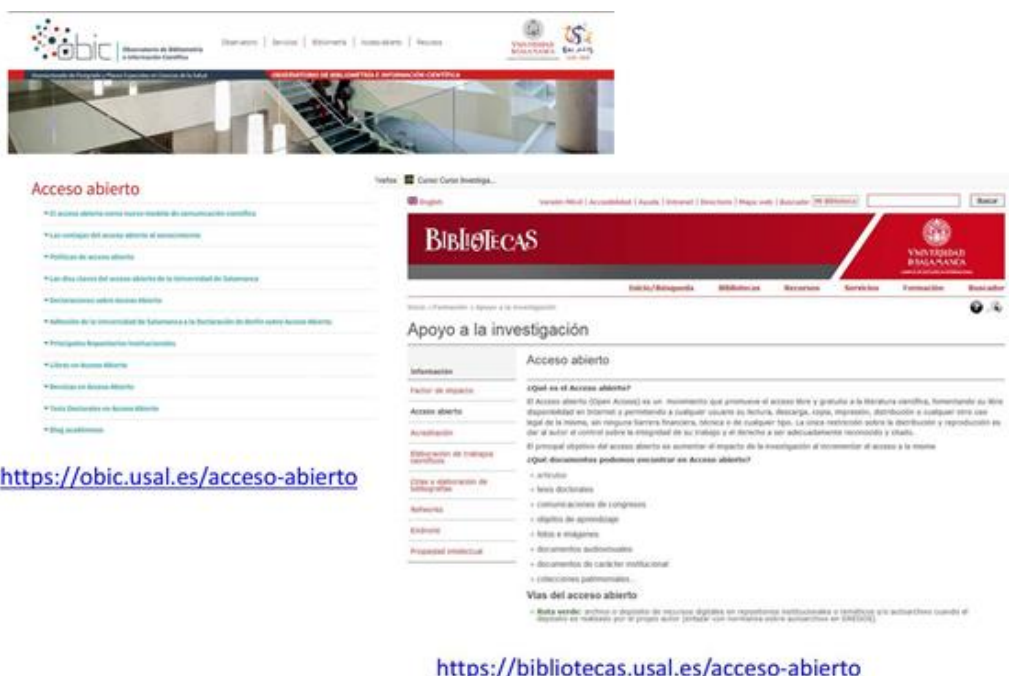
obic | Observatorio de Bibliometría e Información Científica

Observatorio | Servicios | Bibliometría | Acceso abierto | Recursos

VNiVERSiDAD DE SALAMANCA

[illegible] | OBSERVATORIO DE BIBLIOMETRÍA E INFORMACIÓN CIENTÍFICA

Acceso abierto

• El acceso abierto como nuevo modelo de comunicación científica
• Las ventajas del acceso abierto al conocimiento
• Políticas de acceso abierto
• Las diez claves del acceso abierto de la Universidad de Salamanca
• Declaraciones sobre Acceso Abierto
• Adhesión de la Universidad de Salamanca a la Declaración de Berlín sobre Acceso Abierto
• Principales Repositorios Institucionales
• Libros en Acceso Abierto
• Revistas en Acceso Abierto
• Tesis Doctorales en Acceso Abierto
• Blog académicos

https://obic.usal.es/acceso-abierto

Curso Curso Investiga...

English | Versión Móvil | Accesibilidad | Ayuda | Intranet | Directorio | Mapa web | Buscador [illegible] | Buscar

BIBLIOTECAS

VNiVERSiDAD DE SALAMANCA

Inicio/Búsqueda | Bibliotecas | Recursos | Servicios | Formación | Buscador

Inicio > Formación > Apoyo a la investigación

Apoyo a la investigación

Información
Factor de impacto
Acceso abierto
Acreditación
Elaboración de trabajos científicos
Citas y elaboración de bibliografías
Refworks
Endnote
Propiedad intelectual

Acceso abierto

¿Qué es el Acceso abierto?

El Acceso abierto (Open Access) es un movimiento que promueve el acceso libre y gratuito a la literatura científica, fomentando su libre disponibilidad en Internet y permitiendo a cualquier usuario su lectura, descarga, copia, impresión, distribución o cualquier otro uso legal de la misma, sin ninguna barrera financiera, técnica o de cualquier tipo. La única restricción sobre la distribución y reproducción es dar al autor el control sobre la integridad de su trabajo y el derecho a ser adecuadamente reconocido y citado.

El principal objetivo del acceso abierto es aumentar el impacto de la investigación al incrementar el acceso a la misma.

¿Qué documentos podemos encontrar en Acceso abierto?

• artículos
• tesis doctorales
• comunicaciones de congresos
• objetos de aprendizaje
• fotos e imágenes
• documentos audiovisuales
• documentos de carácter institucional
• colecciones patrimoniales...

Vías del acceso abierto

• Ruta verde: archivo o depósito de recursos digitales en repositorios institucionales o temáticos y/o autoarchivo cuando el depósito es realizado por el propio autor (enlazar con normativa sobre autoarchivo en GREDOS).

https://bibliotecas.usal.es/acceso-abierto